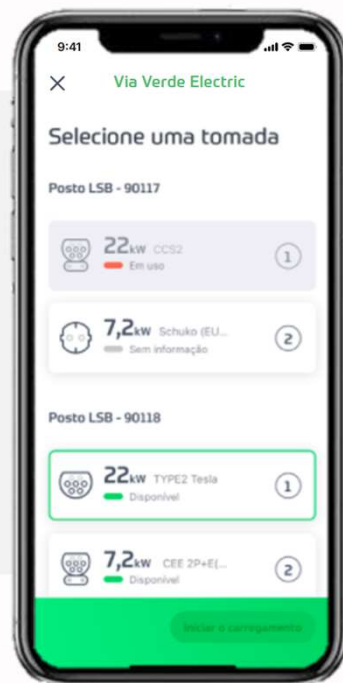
9:41

×

Via Verde Electric

Selecione uma tomada

Posto LSB - 90117

22kW CCS2
Em uso
1

7,2kW Schuko (EU...
Sem informação
2

Posto LSB - 90118

22kW TYPE2 Tesla
Disponível
1

7,2kW CEE 2P+E(...
Disponível
2

Iniciar o carregamento